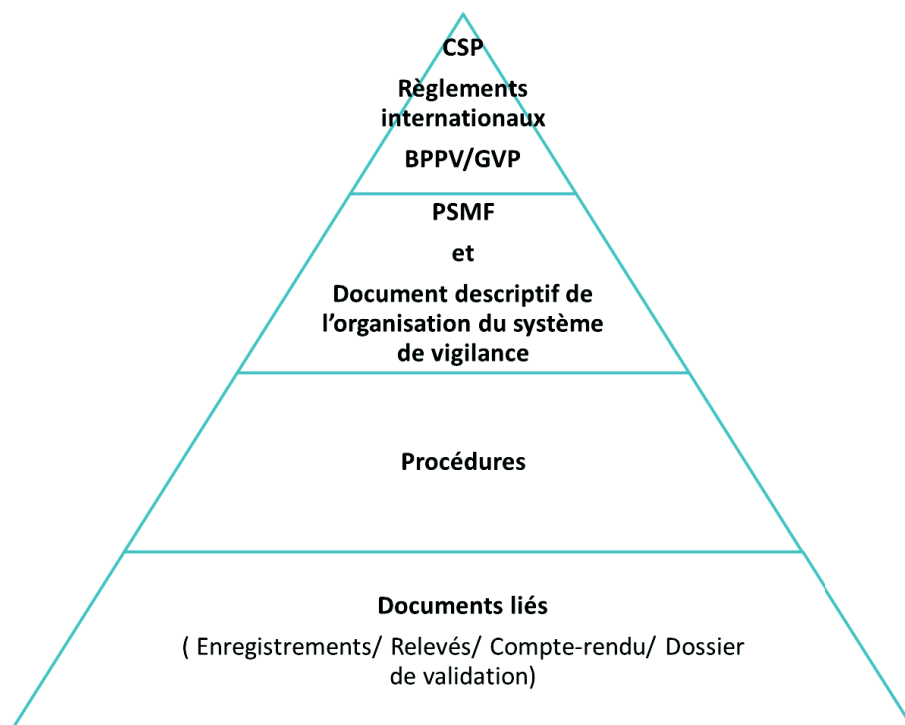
CSP

Règlements internationaux

BPPV/GVP

PSMF

et

Document descriptif de l'organisation du système de vigilance

Procédures

Documents liés

( Enregistrements/ Relevés/ Compte-rendu/ Dossier de validation)